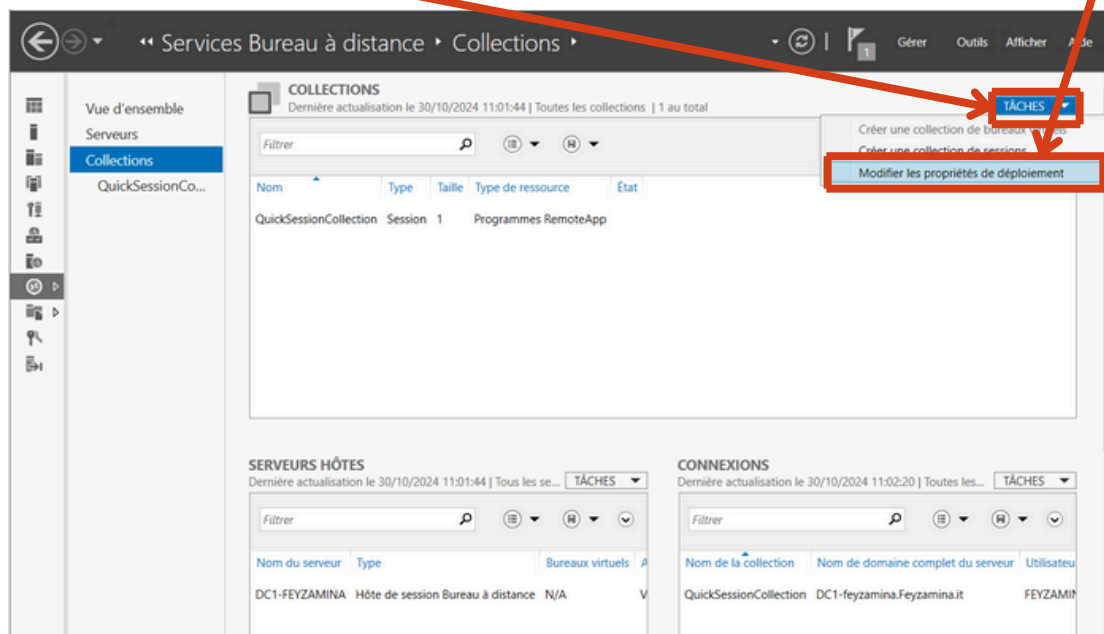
Services Bureau à distance ▸ Collections ▸

Gérer Outils Afficher Aide

Vue d'ensemble
Serveurs
Collections
QuickSessionCo...

COLLECTIONS
Dernière actualisation le 30/10/2024 11:01:44 | Toutes les collections | 1 au total

TÂCHES

Créer une collection de bureaux virtuels
Créer une collection de sessions
Modifier les propriétés de déploiement

Filtrer

| Nom | Type | Taille | Type de ressource | État |
|---|---|---|---|---|
| QuickSessionCollection | Session | 1 | Programmes RemoteApp | |

SERVEURS HÔTES
Dernière actualisation le 30/10/2024 11:01:44 | Tous les se... TÂCHES

Filtrer

| Nom du serveur | Type | Bureaux virtuels | A |
|---|---|---|---|
| DC1-FEYZAMINA | Hôte de session Bureau à distance | N/A | V |

CONNEXIONS
Dernière actualisation le 30/10/2024 11:02:20 | Toutes les... TÂCHES

Filtrer

| Nom de la collection | Nom de domaine complet du serveur | Utilisateu |
|---|---|---|
| QuickSessionCollection | DC1-feyzamina.Feyzamina.it | FEYZAMIN |